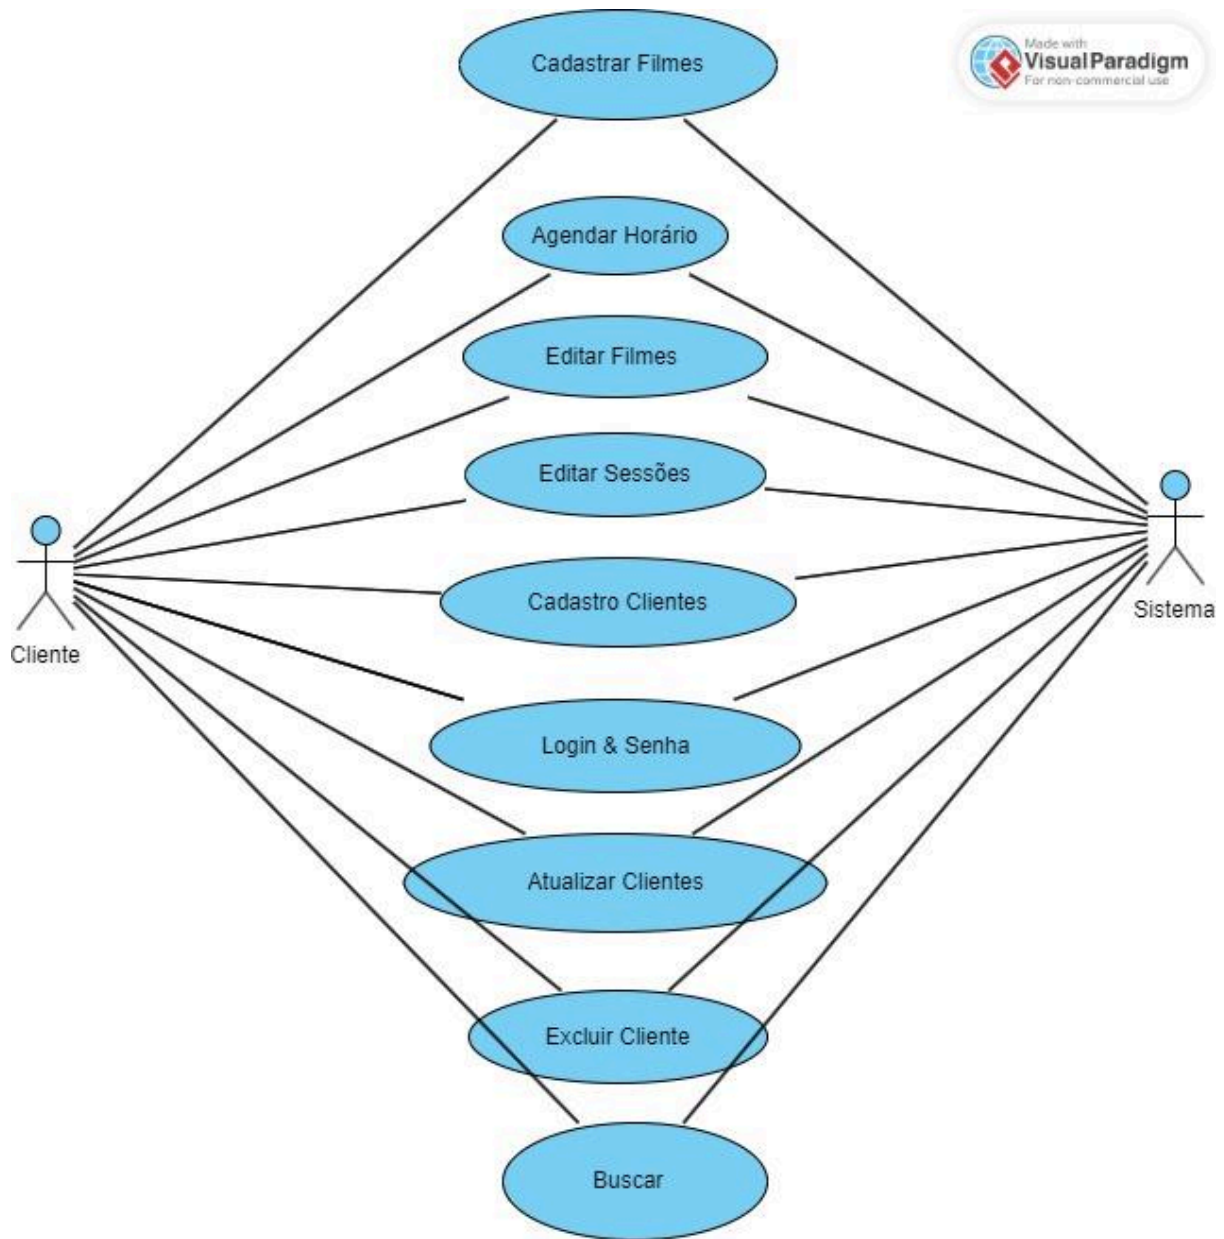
Cadastrar Filmes

Made with Visual Paradigm For non-commercial use

Agendar Horário

Editar Filmes

Editar Sessões

Cliente

Sistema

Cadastro Clientes

Login & Senha

Atualizar Clientes

Excluir Cliente

Buscar